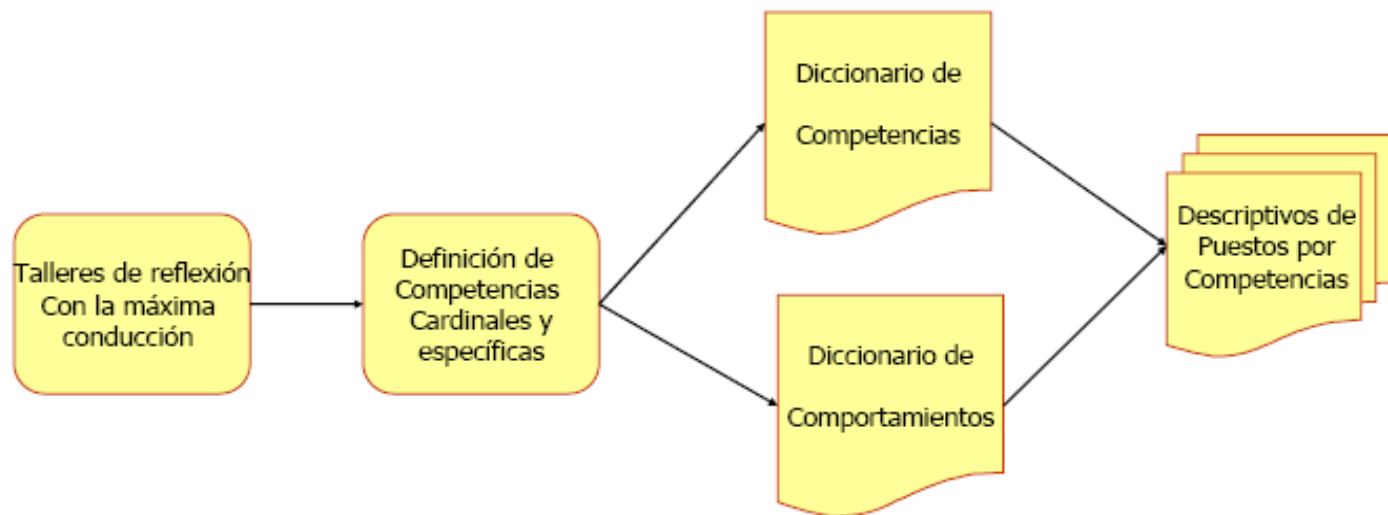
Talleres de reflexión Con la máxima conducción

Definición de Competencias Cardinales y específicas

Diccionario de Competencias

Diccionario de Comportamientos

Descriptivos de Puestos por Competencias